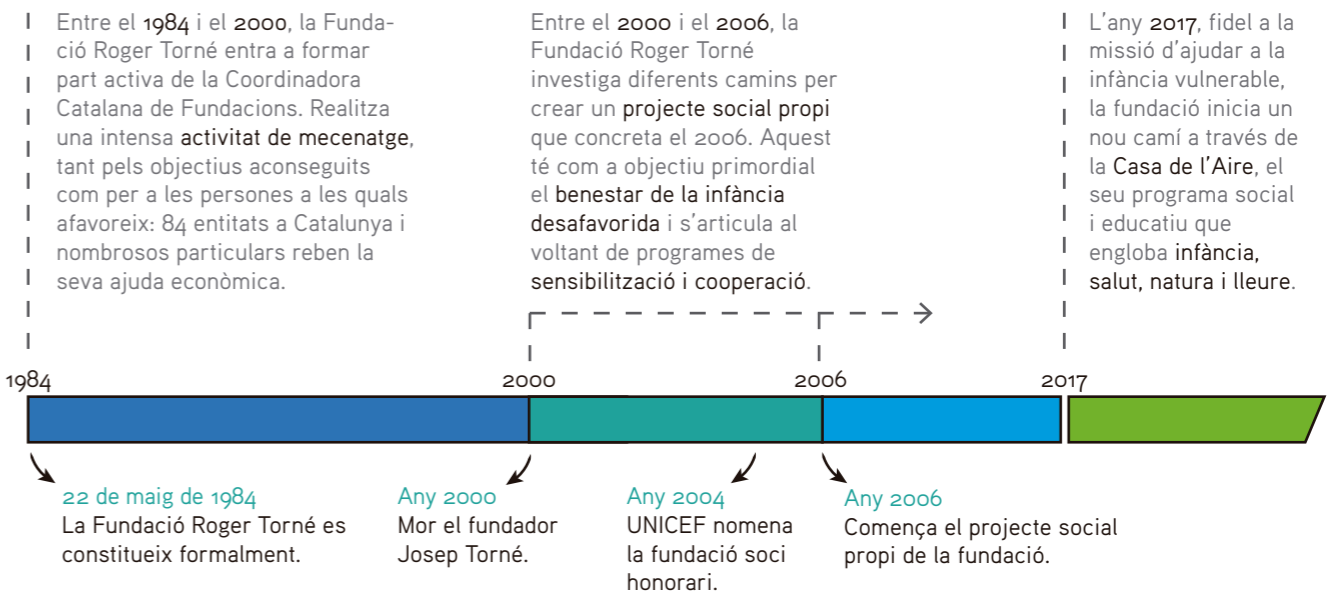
Entre el 1984 i el 2000, la Fundació Roger Torné entra a formar part activa de la Coordinadora Catalana de Fundacions. Realitza una intensa activitat de mecenatge, tant pels objectius aconseguits com per a les persones a les quals afavoreix: 84 entitats a Catalunya i nombrosos particulars reben la seva ajuda econòmica.

Entre el 2000 i el 2006, la Fundació Roger Torné investiga diferents camins per crear un projecte social propi que concreta el 2006. Aquest té com a objectiu primordial el benestar de la infància desafavorida i s'articula al voltant de programes de sensibilització i cooperació.

L'any 2017, fidel a la missió d'ajudar a la infància vulnerable, la fundació inicia un nou camí a través de la Casa de l'Aire, el seu programa social i educatiu que engloba infància, salut, natura i lleure.

1984

2000

2006

2017

22 de maig de 1984
La Fundació Roger Torné es constitueix formalment.

Any 2000
Mor el fundador Josep Torné.

Any 2004
UNICEF nomena la fundació soci honorari.

Any 2006
Comença el projecte social propi de la fundació.